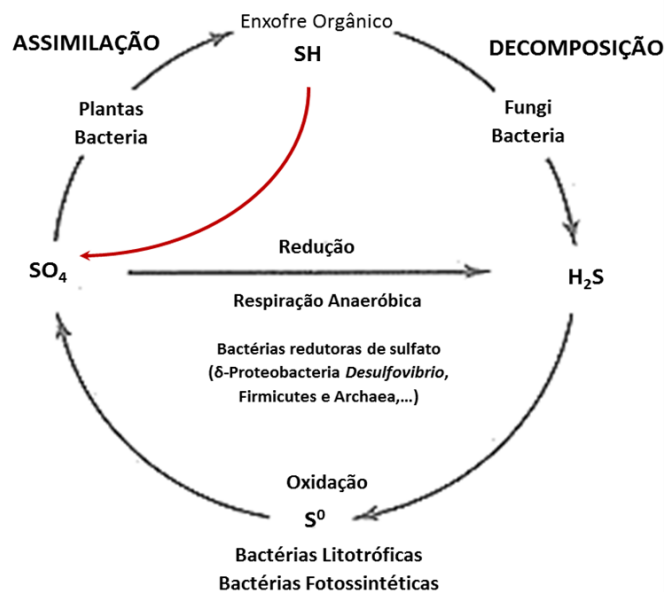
ASSIMILAÇÃO

Enxofre Orgânico
SH

DECOMPOSIÇÃO

Plantas
Bacteria

Fungi
Bacteria

$SO_4$

Redução

$H_2S$

Respiração Anaeróbica

Bactérias redutoras de sulfato
(δ-Proteobacteria *Desulfovibrio*,
Firmicutes e Archaea,...)

Oxidação
$S^0$

Bactérias Litotróficas
Bactérias Fotossintéticas